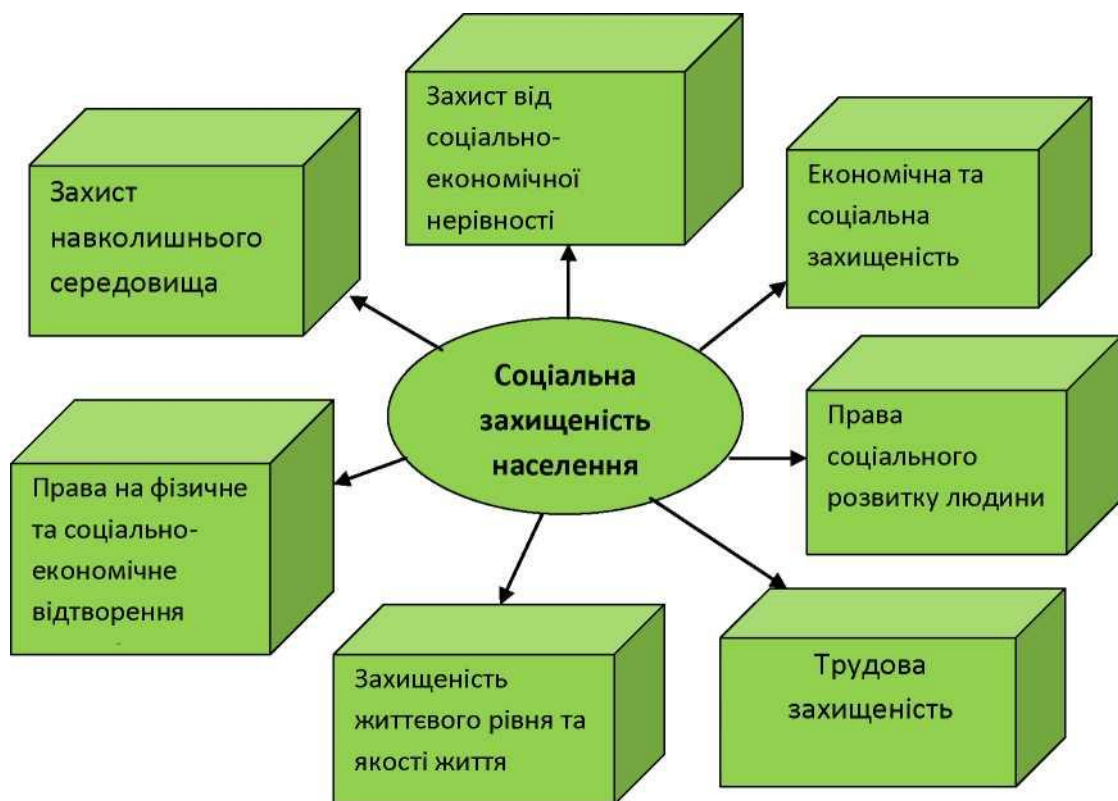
Захист від соціально-економічної нерівності

Захист навколишнього середовища

Економічна та соціальна захищеність

Соціальна захищеність населення

Права соціального розвитку людини

Права на фізичне та соціально-економічне відтворення

Захищеність життєвого рівня та якості життя

Трудова захищеність